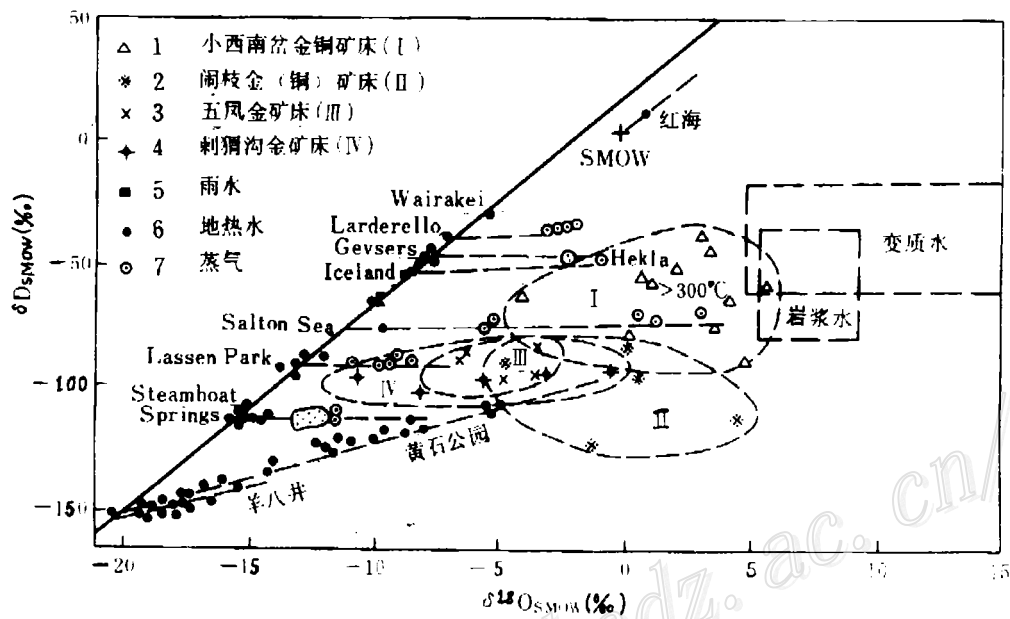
50
0
-50
-100
-150
$\delta D_{SMOW}$(‰)
△ 1 小西南岔金铜矿床(Ⅰ)
* 2 闹枝金(铜)矿床(Ⅱ)
× 3 五凤金矿床(Ⅲ)
✦ 4 刺猬沟金矿床(Ⅳ)
■ 5 雨水
● 6 地热水
⊙ 7 蒸气
红海
SMOW
Wairakei
Larderello
Geysers
Iceland
Hekla
>300℃
变质水
岩浆水
Ⅰ
Salton Sea
Lassen Park
Ⅲ
Ⅳ
Steamboat Springs
Ⅱ
黄石公园
羊八井
-20
-15
-10
-5
0
5
10
15
$\delta^{18}O_{SMOW}$(‰)
cn/
ac.
dz.